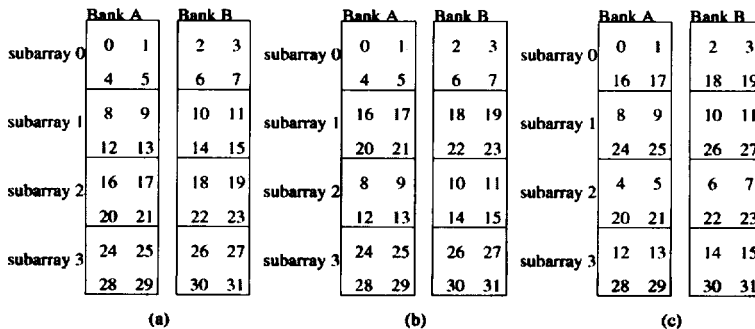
Bank A Bank B

| | Bank A | | Bank B | |
|---|---|---|---|---|
| subarray 0 | 0 | 1 | 2 | 3 |
| | 4 | 5 | 6 | 7 |
| subarray 1 | 8 | 9 | 10 | 11 |
| | 12 | 13 | 14 | 15 |
| subarray 2 | 16 | 17 | 18 | 19 |
| | 20 | 21 | 22 | 23 |
| subarray 3 | 24 | 25 | 26 | 27 |
| | 28 | 29 | 30 | 31 |

(a)

| | Bank A | | Bank B | |
|---|---|---|---|---|
| subarray 0 | 0 | 1 | 2 | 3 |
| | 4 | 5 | 6 | 7 |
| subarray 1 | 16 | 17 | 18 | 19 |
| | 20 | 21 | 22 | 23 |
| subarray 2 | 8 | 9 | 10 | 11 |
| | 12 | 13 | 14 | 15 |
| subarray 3 | 24 | 25 | 26 | 27 |
| | 28 | 29 | 30 | 31 |

(b)

| | Bank A | | Bank B | |
|---|---|---|---|---|
| subarray 0 | 0 | 1 | 2 | 3 |
| | 16 | 17 | 18 | 19 |
| subarray 1 | 8 | 9 | 10 | 11 |
| | 24 | 25 | 26 | 27 |
| subarray 2 | 4 | 5 | 6 | 7 |
| | 20 | 21 | 22 | 23 |
| subarray 3 | 12 | 13 | 14 | 15 |
| | 28 | 29 | 30 | 31 |

(c)